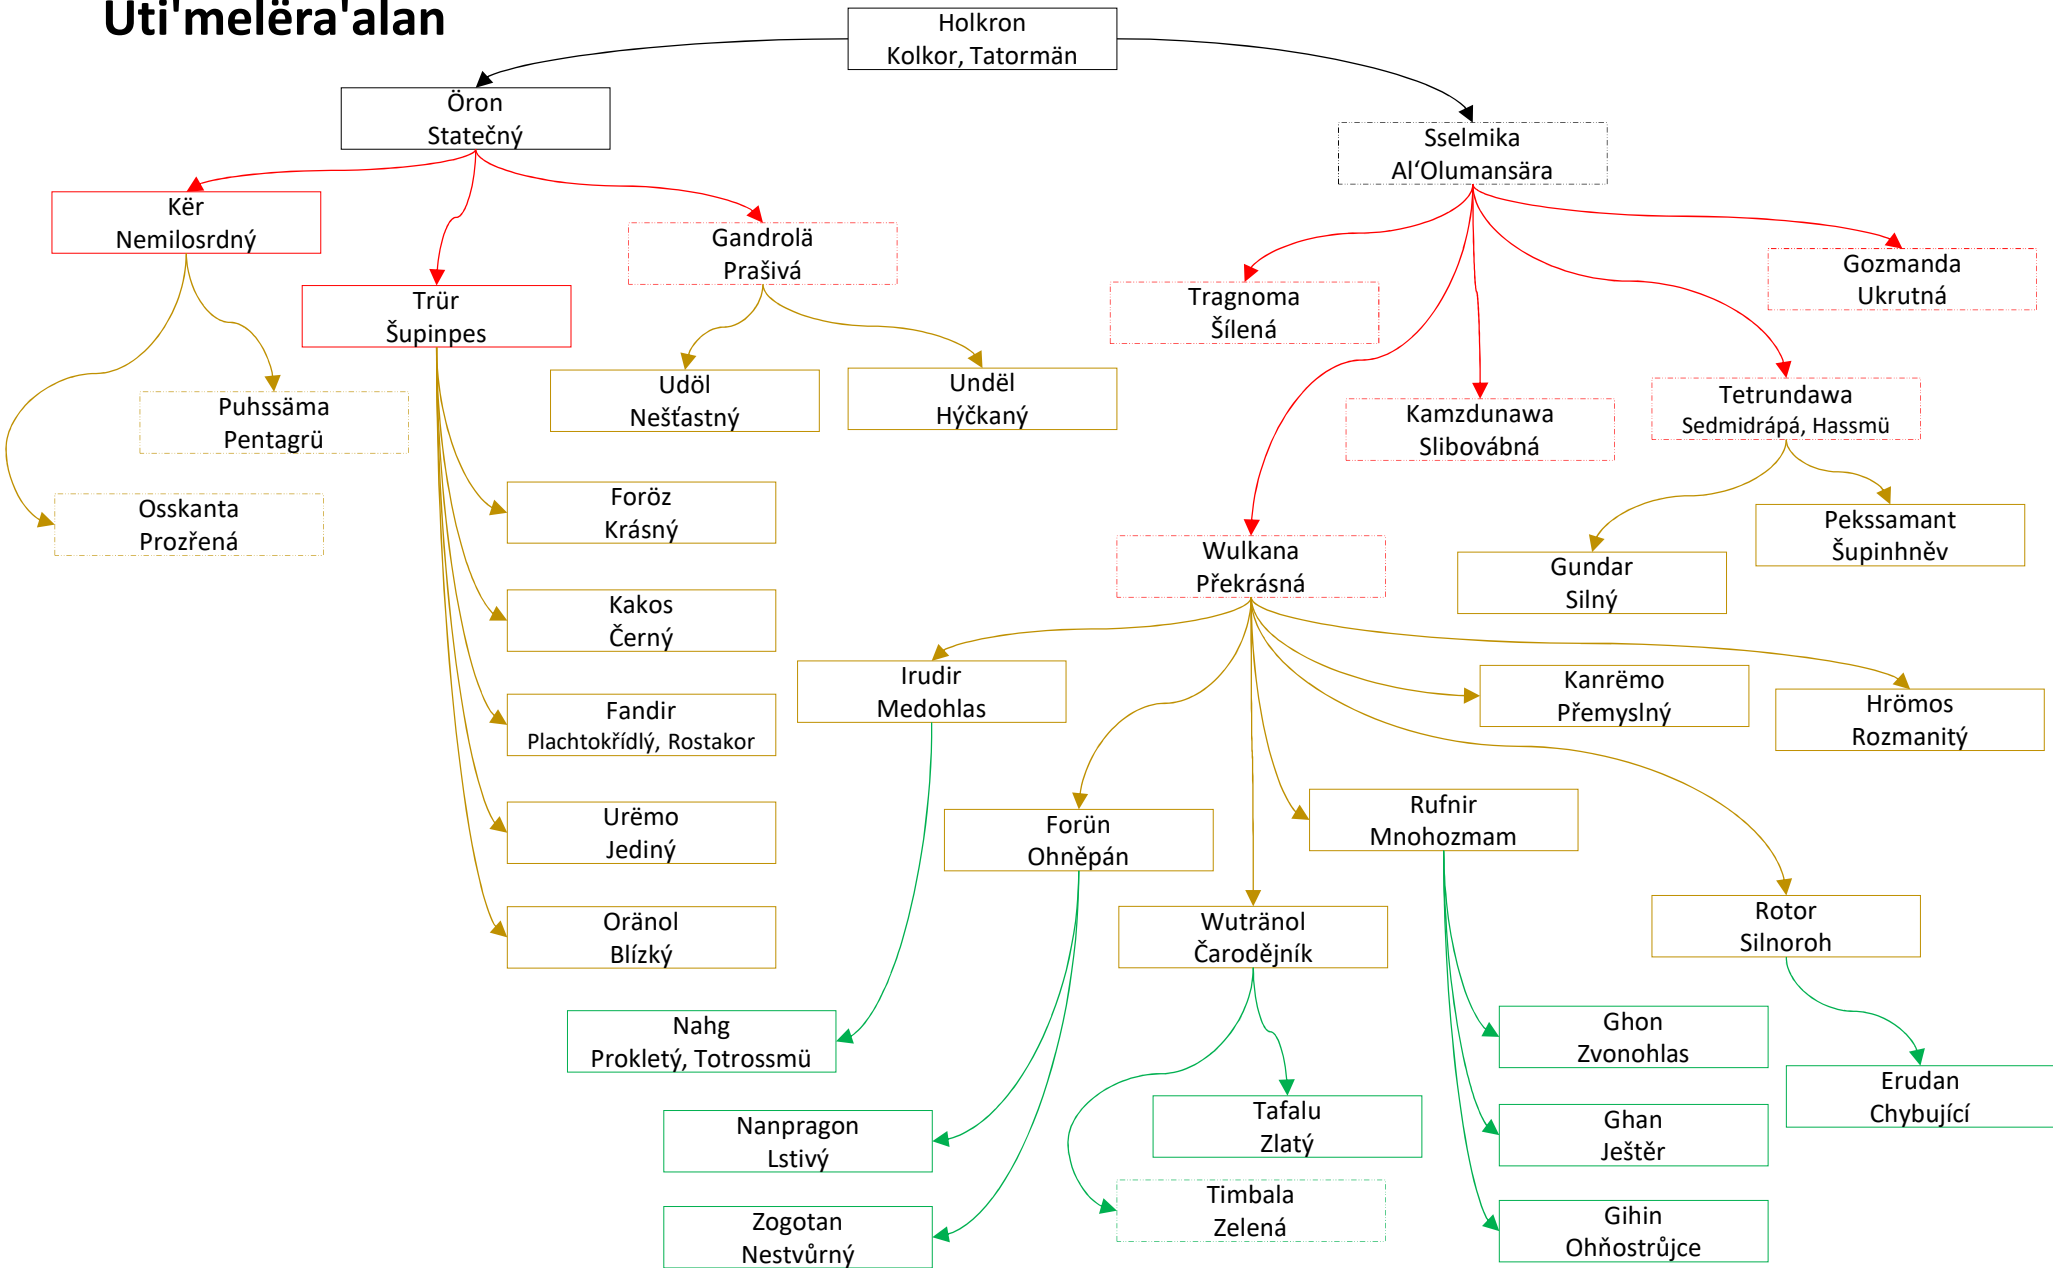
Uti'melëra'alan

Holkron
Kolkor, Tatormän

Öron
Statečný

Sselmika
Al'Olumansära

Kër
Nemilosrdný

Trür
Šupinpes

Gandrolä
Prašivá

Tragnoma
Šílená

Gozmanda
Ukrutná

Puhssäma
Pentagrü

Osskanta
Prozřená

Udöl
Nešťastný

Undël
Hýčkaný

Kamzdunawa
Slibovábná

Tetrundawa
Sedmidrápá, Hassmü

Foröz
Krásný

Kakos
Černý

Fandir
Plachtokřídlý, Rostakor

Urëmo
Jediný

Oränol
Blízký

Wulkana
Překrásná

Gundar
Silný

Pekssamant
Šupinhněv

Irudir
Medohlas

Kanrëmo
Přemyslný

Hrömos
Rozmanitý

Forün
Ohněpán

Rufnir
Mnohozmam

Wutränol
Čarodějník

Rotor
Silnoroh

Nahg
Prokletý, Totrossmü

Nanpragon
Lstivý

Zogotan
Nestvůrný

Tafalu
Zlatý

Timbala
Zelená

Ghon
Zvonohlas

Ghan
Ještěr

Gihin
Ohňoströjce

Erudan
Chybující